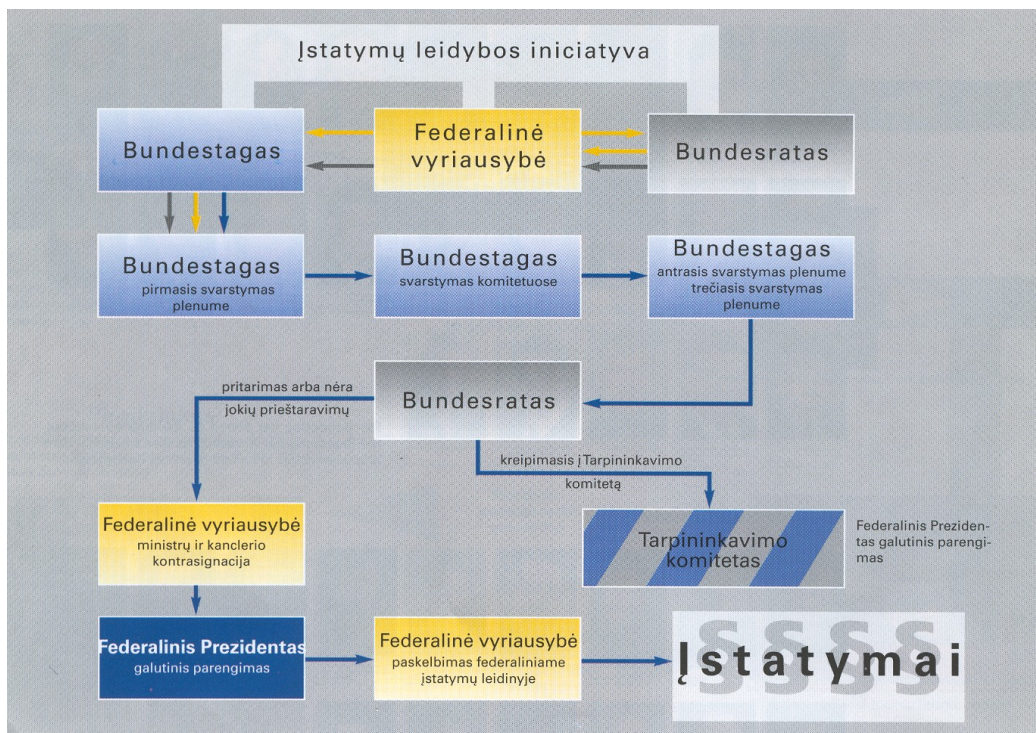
Įstatymų leidybos iniciatyva

Bundestagas

Federalinė vyriausybė

Bundesratas

Bundestagas
pirmasis svarstymas plenume

Bundestagas
svarstymas komitetuose

Bundestagas
antrasis svarstymas plenume trečiasis svarstymas plenume

pritarimas arba nėra jokių prieštaravimų

Bundesratas

kreipimasis į Tarpininkavimo komitetą

Federalinė vyriausybė
ministrų ir kanclerio kontrasignacija

Tarpininkavimo komitetas

Federalinis Prezidentas galutinis parengimas

Federalinis Prezidentas
galutinis parengimas

Federalinė vyriausybė
paskelbimas federaliniame įstatymų leidinyje

§§§§
Įstatymai